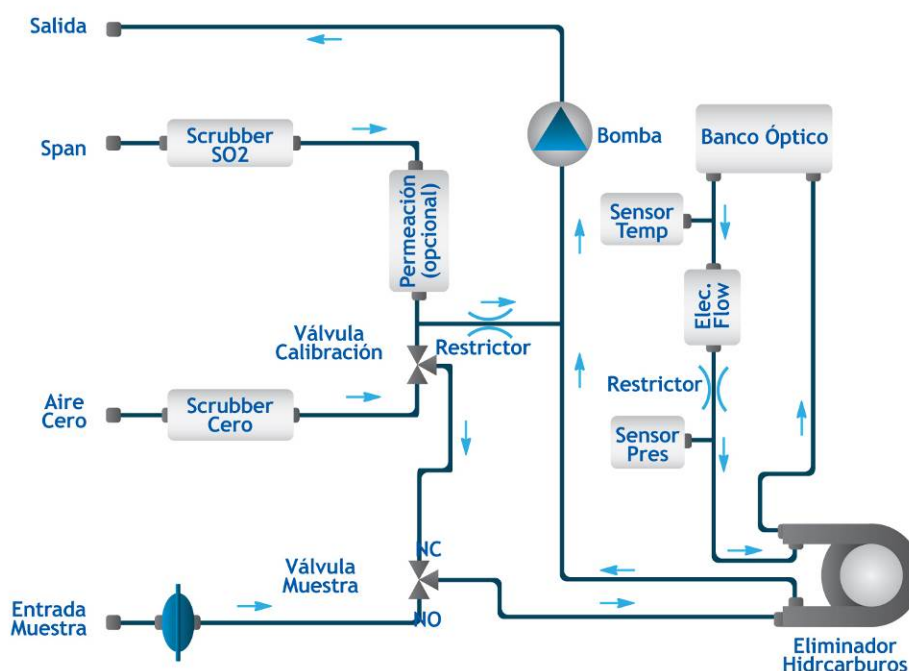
Salida

Span

Scrubber SO2

Permeación (opcional)

Bomba

Banco Óptico

Sensor Temp

Elec. Flow

Válvula Calibración

Restrictor

Restrictor

Aire Cero

Scrubber Cero

Sensor Pres

Válvula Muestra

NC

NO

Entrada Muestra

Eliminador Hidrcarburos